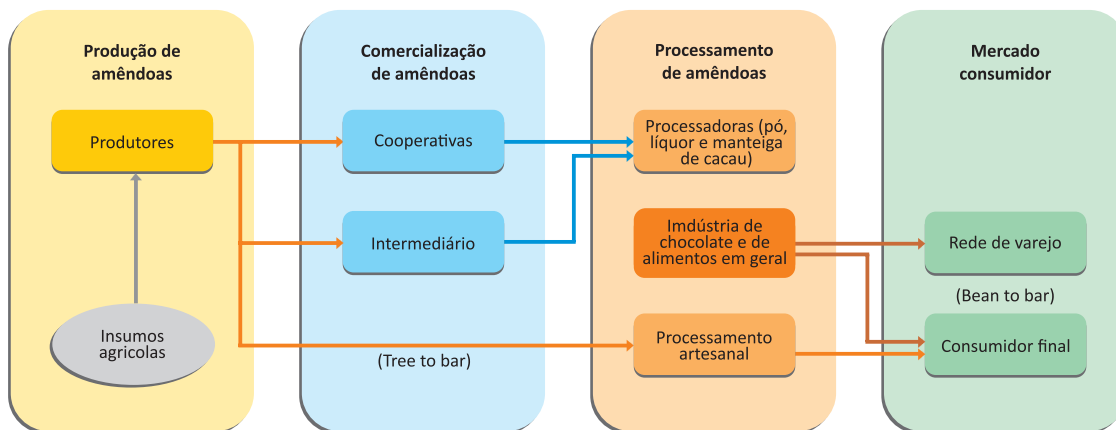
Produção de amêndoas

Produtores

Insumos agricolas

Comercialização de amêndoas

Cooperativas

Intermediário

(Tree to bar)

Processamento de amêndoas

Processadoras (pó, líquor e manteiga de cacau)

Imdústria de chocolate e de alimentos em geral

Processamento artesanal

Mercado consumidor

Rede de varejo

(Bean to bar)

Consumidor final